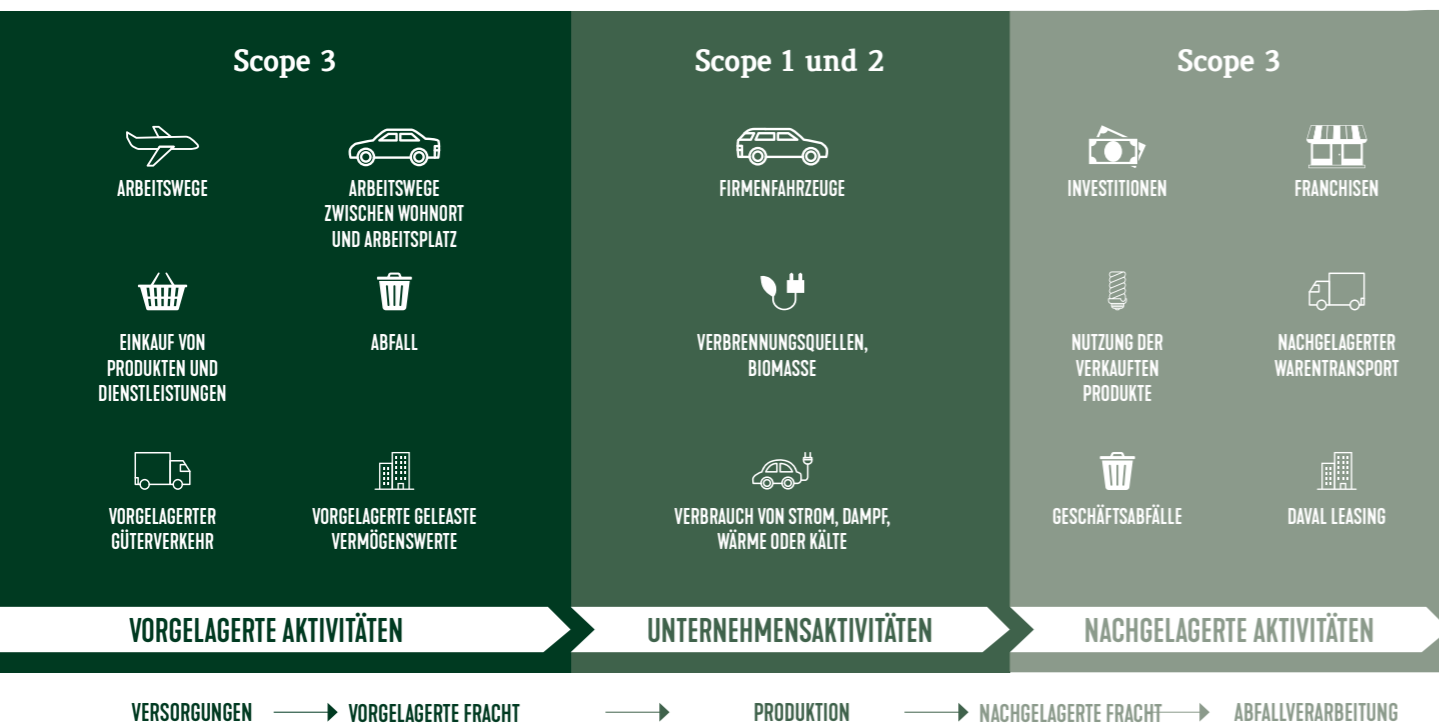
Scope 3

ARBEITSWEGE

ARBEITSWEGE ZWISCHEN WOHNORT UND ARBEITSPLATZ

EINKAUF VON PRODUKTEN UND DIENSTLEISTUNGEN

ABFALL

VORGELAGERTER GÜTERVERKEHR

VORGELAGERTE GELEASTE VERMÖGENSWERTE

Scope 1 und 2

FIRMENFAHRZEUGE

VERBRENNUNGSQUELLEN, BIOMASSE

VERBRAUCH VON STROM, DAMPF, WÄRME ODER KÄLTE

Scope 3

INVESTITIONEN

FRANCHISEN

NUTZUNG DER VERKAUFTEN PRODUKTE

NACHGELAGERTER WARENTRANSPORT

GESCHÄFTSABFÄLLE

DAVAL LEASING

VORGELAGERTE AKTIVITÄTEN

UNTERNEHMENSAKTIVITÄTEN

NACHGELAGERTE AKTIVITÄTEN

VERSORGUNGEN → VORGELAGERTE FRACHT → PRODUKTION → NACHGELAGERTE FRACHT → ABFALLVERARBEITUNG